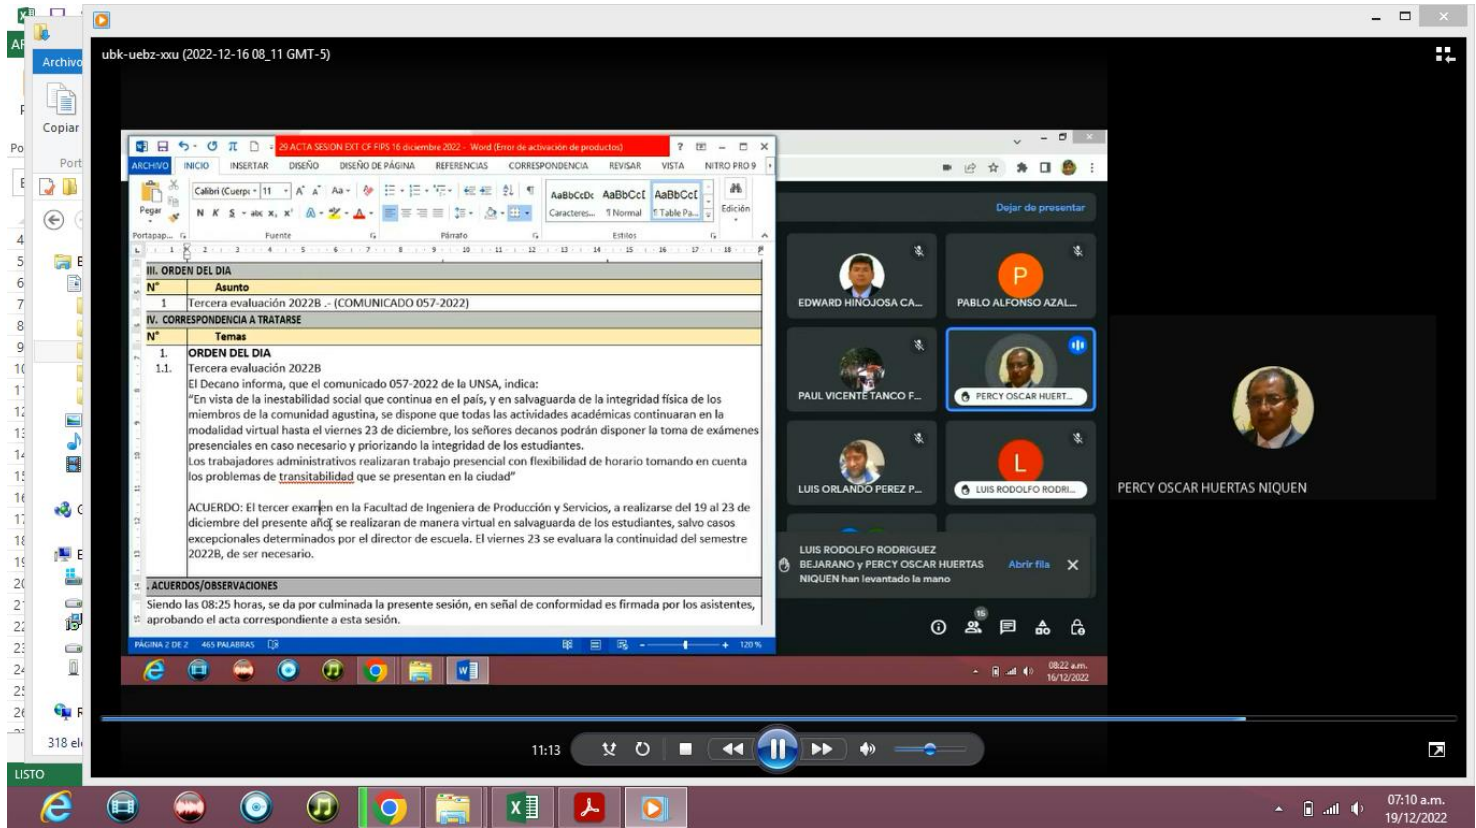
ubk-uebz-xxu (2022-12-16 08_11 GMT-5)

Archivo
Copiar
Port

29 ACTA SESION EXT CF FIPS 16 diciembre 2022 - Word (Error de activación de productos)

ARCHIVO INICIO INSERTAR DISEÑO DISEÑO DE PÁGINA REFERENCIAS CORRESPONDENCIA REVISAR VISTA NITRO PRO 9

Pegar Portapap... Fuente Párrafo Estilos Edición
AaBbCcDc AaBbCcI AaBbCcI
Caracteres... ¶ Normal ¶ Table Pa...

III. ORDEN DEL DIA

| N° | Asunto |
|---|---|
| 1 | Tercera evaluación 2022B .- (COMUNICADO 057-2022) |

IV. CORRESPONDENCIA A TRATARSE

| N° | Temas |
|---|---|
| 1. | ORDEN DEL DIA |
| 1.1. | Tercera evaluación 2022B |

El Decano informa, que el comunicado 057-2022 de la UNSA, indica:
"En vista de la inestabilidad social que continua en el país, y en salvaguarda de la integridad física de los miembros de la comunidad agustina, se dispone que todas las actividades académicas continuaran en la modalidad virtual hasta el viernes 23 de diciembre, los señores decanos podrán disponer la toma de exámenes presenciales en caso necesario y priorizando la integridad de los estudiantes.
Los trabajadores administrativos realizaran trabajo presencial con flexibilidad de horario tomando en cuenta los problemas de transitabilidad que se presentan en la ciudad"

ACUERDO: El tercer examen en la Facultad de Ingeniera de Producción y Servicios, a realizarse del 19 al 23 de diciembre del presente año, se realizaran de manera virtual en salvaguarda de los estudiantes, salvo casos excepcionales determinados por el director de escuela. El viernes 23 se evaluara la continuidad del semestre 2022B, de ser necesario.

. ACUERDOS/OBSERVACIONES
Siendo las 08:25 horas, se da por culminada la presente sesión, en señal de conformidad es firmada por los asistentes, aprobando el acta correspondiente a esta sesión.

PÁGINA 2 DE 2 465 PALABRAS 120 %

Dejar de presentar
EDWARD HINOJOSA CA...
PABLO ALFONSO AZAL...
PAUL VICENTE TANCO F...
PERCY OSCAR HUERT...
LUIS ORLANDO PEREZ P...
LUIS RODOLFO RODRI...
PERCY OSCAR HUERTAS NIQUEN
LUIS RODOLFO RODRIGUEZ BEJARANO y PERCY OSCAR HUERTAS NIQUEN han levantado la mano
Abrir fila
15

08:22 a.m. 16/12/2022
11:13
LISTO
318 el
07:10 a.m. 19/12/2022